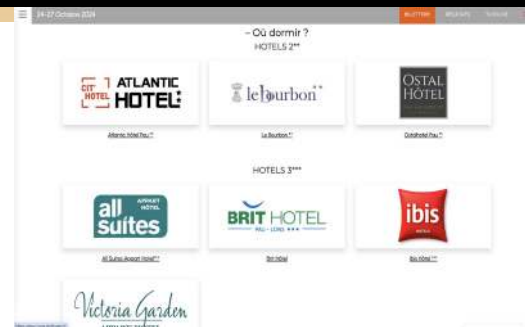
24-27 Octobre 2024

BILLETTERIE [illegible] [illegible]

- Où dormir ?

HOTELS 2**

CIT' HOTEL ATLANTIC HOTEL

le Bourbon

OSTAL HÔTEL

Atlantic Hôtel Pau **

Le Bourbon **

OstalHotel Pau **

HOTELS 3***

all suites APPART HÔTEL

BRIT HOTEL PAU - LONS ★★★

ibis HOTEL

All Suites Appart Hotel***

Brit Hôtel

Ibis Hôtel ***

Victoria Garden

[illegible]